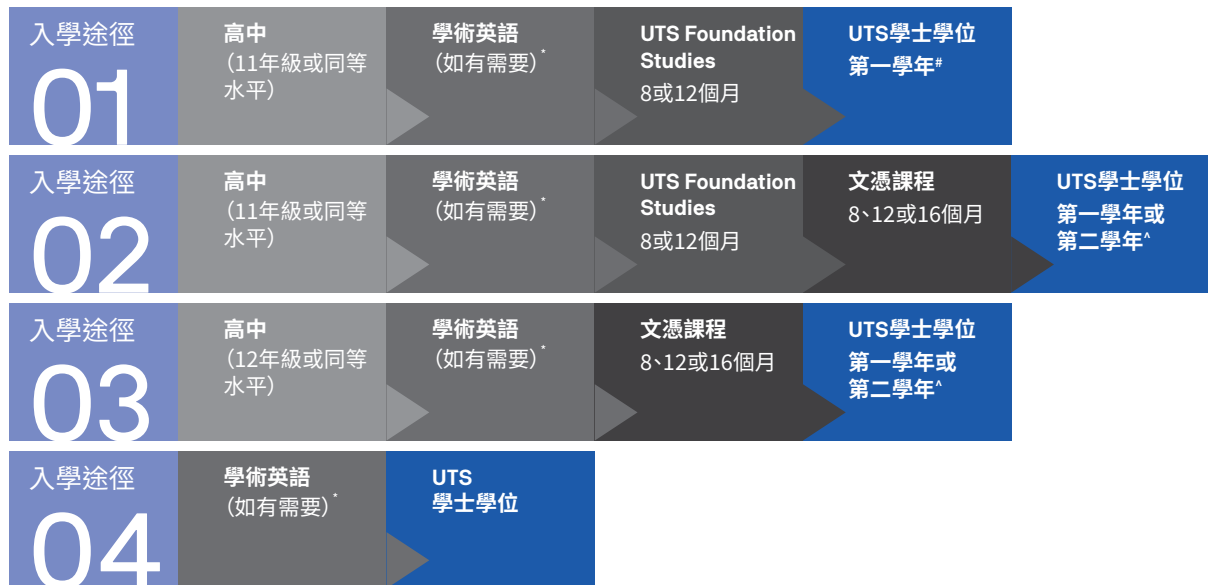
入學途徑
01

高中
（11年級或同等水平）

學術英語
（如有需要）*

UTS Foundation Studies
8或12個月

UTS學士學位
第一學年#

入學途徑
02

高中
（11年級或同等水平）

學術英語
（如有需要）*

UTS Foundation Studies
8或12個月

文憑課程
8、12或16個月

UTS學士學位
第一學年或第二學年^

入學途徑
03

高中
（12年級或同等水平）

學術英語
（如有需要）*

文憑課程
8、12或16個月

UTS學士學位
第一學年或第二學年^

入學途徑
04

學術英語
（如有需要）*

UTS
學士學位